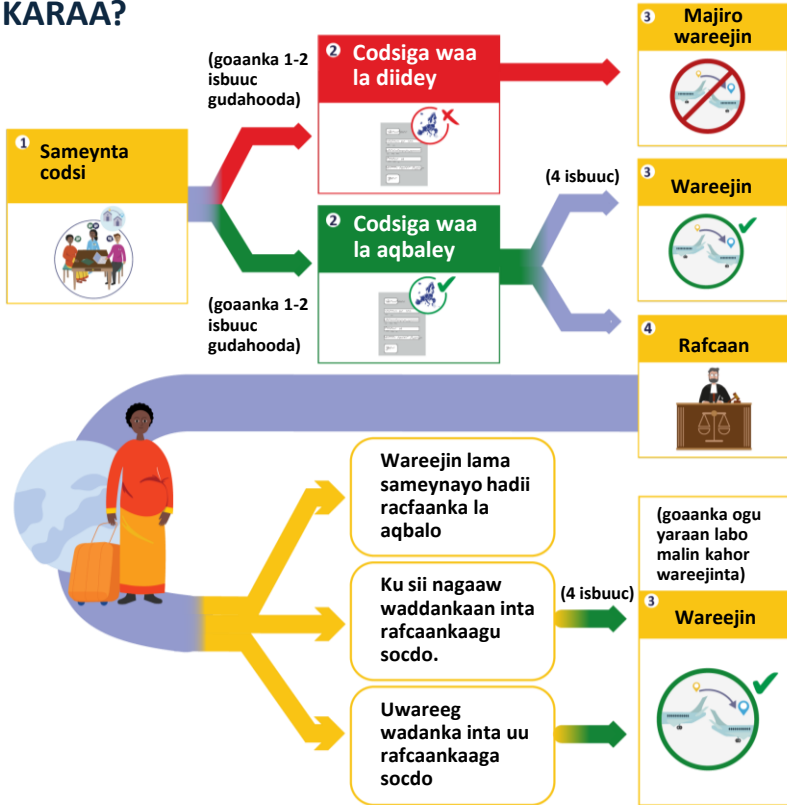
KARAA?

1 Sameynta codsi

(goaanka 1-2 isbuuc gudahooda)

2 Codsiga waa la diidey

3 Majiro wareejin

(goaanka 1-2 isbuuc gudahooda)

2 Codsiga waa la aqbaley

(4 isbuuc)

3 Wareejin

4 Rafcaan

Wareejin lama sameynayo hadii racfaanka la aqbalo

Ku sii nagaaw waddankaan inta rafcaankaagu socdo.

(4 isbuuc)

Uwareeg wadanka inta uu rafcaankaaga socdo

(goaanka ogu yaraan labo malin kahor wareejinta)

3 Wareejin